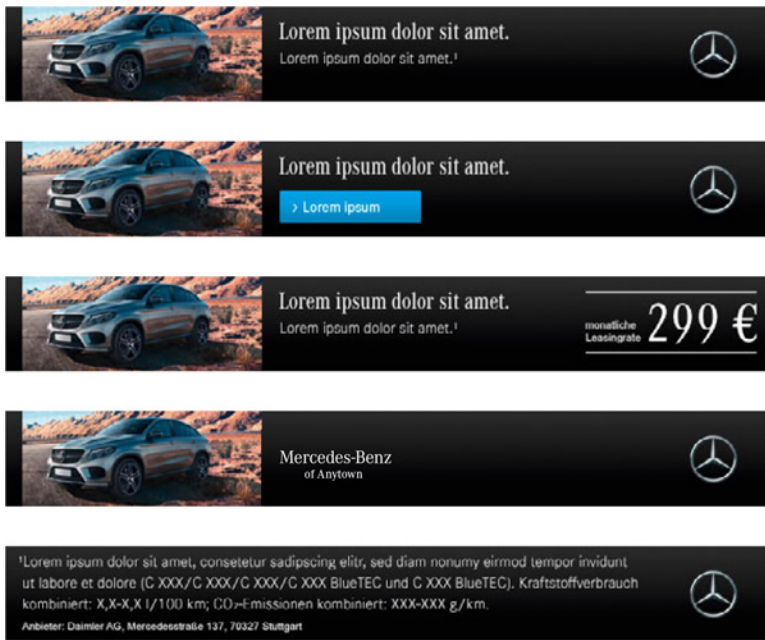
Lorem ipsum dolor sit amet.
Lorem ipsum dolor sit amet.¹

Lorem ipsum dolor sit amet.
› Lorem ipsum

Lorem ipsum dolor sit amet.
Lorem ipsum dolor sit amet.¹

monatliche Leasingrate 299 €

Mercedes-Benz
of Anytown

¹Lorem ipsum dolor sit amet, consetetur sadipscing elitr, sed diam nonumy eirmod tempor invidunt ut labore et dolore (C XXX/C XXX/C XXX/C XXX BlueTEC und C XXX BlueTEC). Kraftstoffverbrauch kombiniert: X,X-X,X l/100 km; $CO_2$-Emissionen kombiniert: XXX-XXX g/km.
Anbieter: Daimler AG, Mercedesstraße 137, 70327 Stuttgart